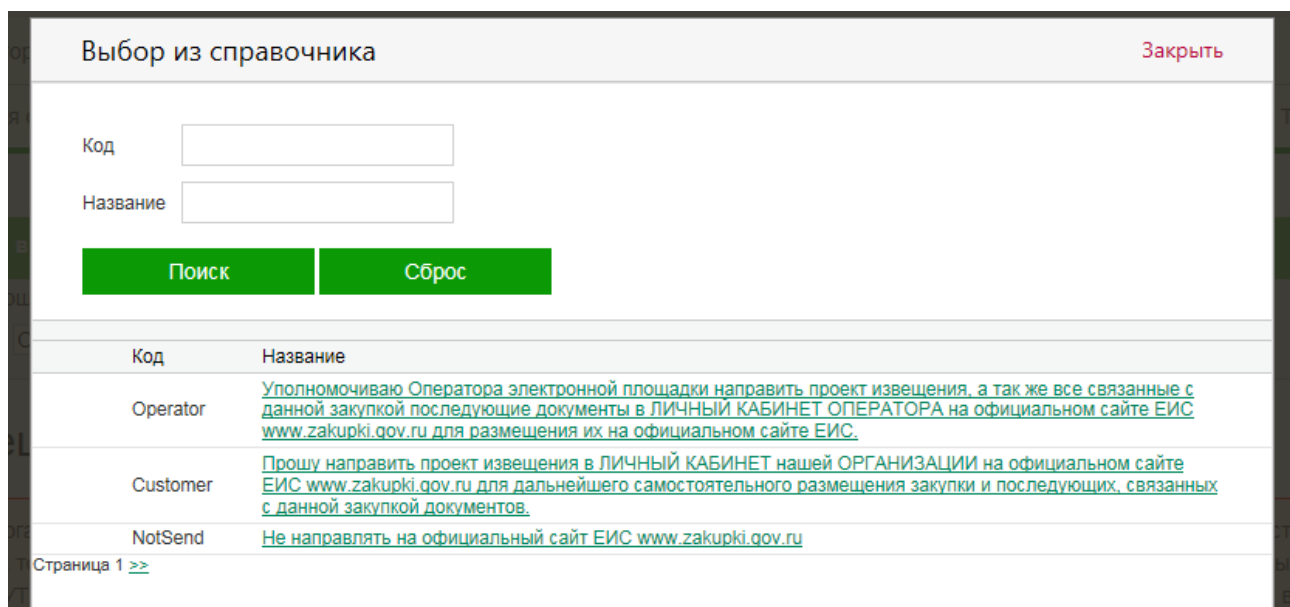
Выбор из справочника

Закрыть

Код

Название

Поиск

Сброс

| Код | Название |
|---|---|
| Operator | Уполномочиваю Оператора электронной площадки направить проект извещения, а так же все связанные с данной закупкой последующие документы в ЛИЧНЫЙ КАБИНЕТ ОПЕРАТОРА на официальном сайте ЕИС www.zakupki.gov.ru для размещения их на официальном сайте ЕИС. |
| Customer | Прошу направить проект извещения в ЛИЧНЫЙ КАБИНЕТ нашей ОРГАНИЗАЦИИ на официальном сайте ЕИС www.zakupki.gov.ru для дальнейшего самостоятельного размещения закупки и последующих, связанных с данной закупкой документов. |
| NotSend | Не направлять на официальный сайт ЕИС www.zakupki.gov.ru |

Страница 1 >>